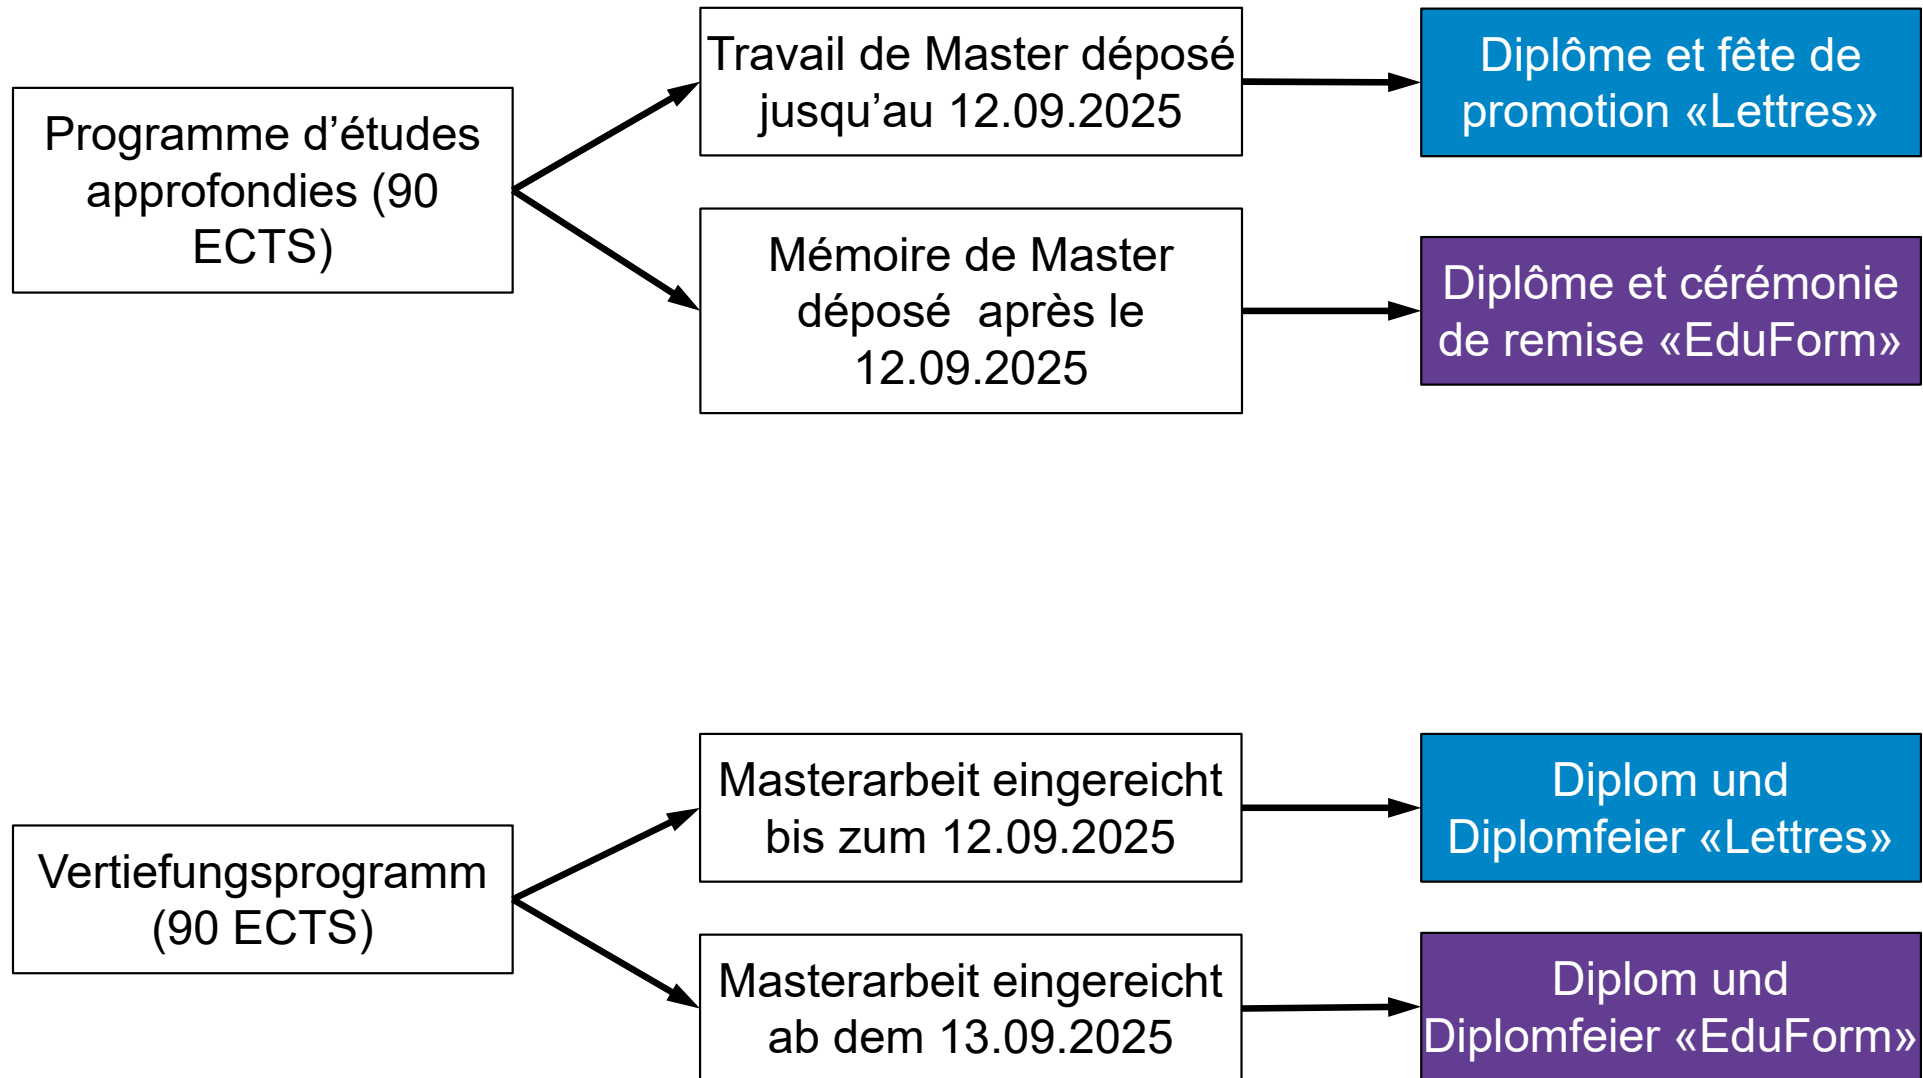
Programme d’études approfondies (90 ECTS)

Travail de Master déposé jusqu’au 12.09.2025

Diplôme et fête de promotion «Lettres»

Mémoire de Master déposé après le 12.09.2025

Diplôme et cérémonie de remise «EduForm»

Vertiefungsprogramm (90 ECTS)

Masterarbeit eingereicht bis zum 12.09.2025

Diplom und Diplomfeier «Lettres»

Masterarbeit eingereicht ab dem 13.09.2025

Diplom und Diplomfeier «EduForm»